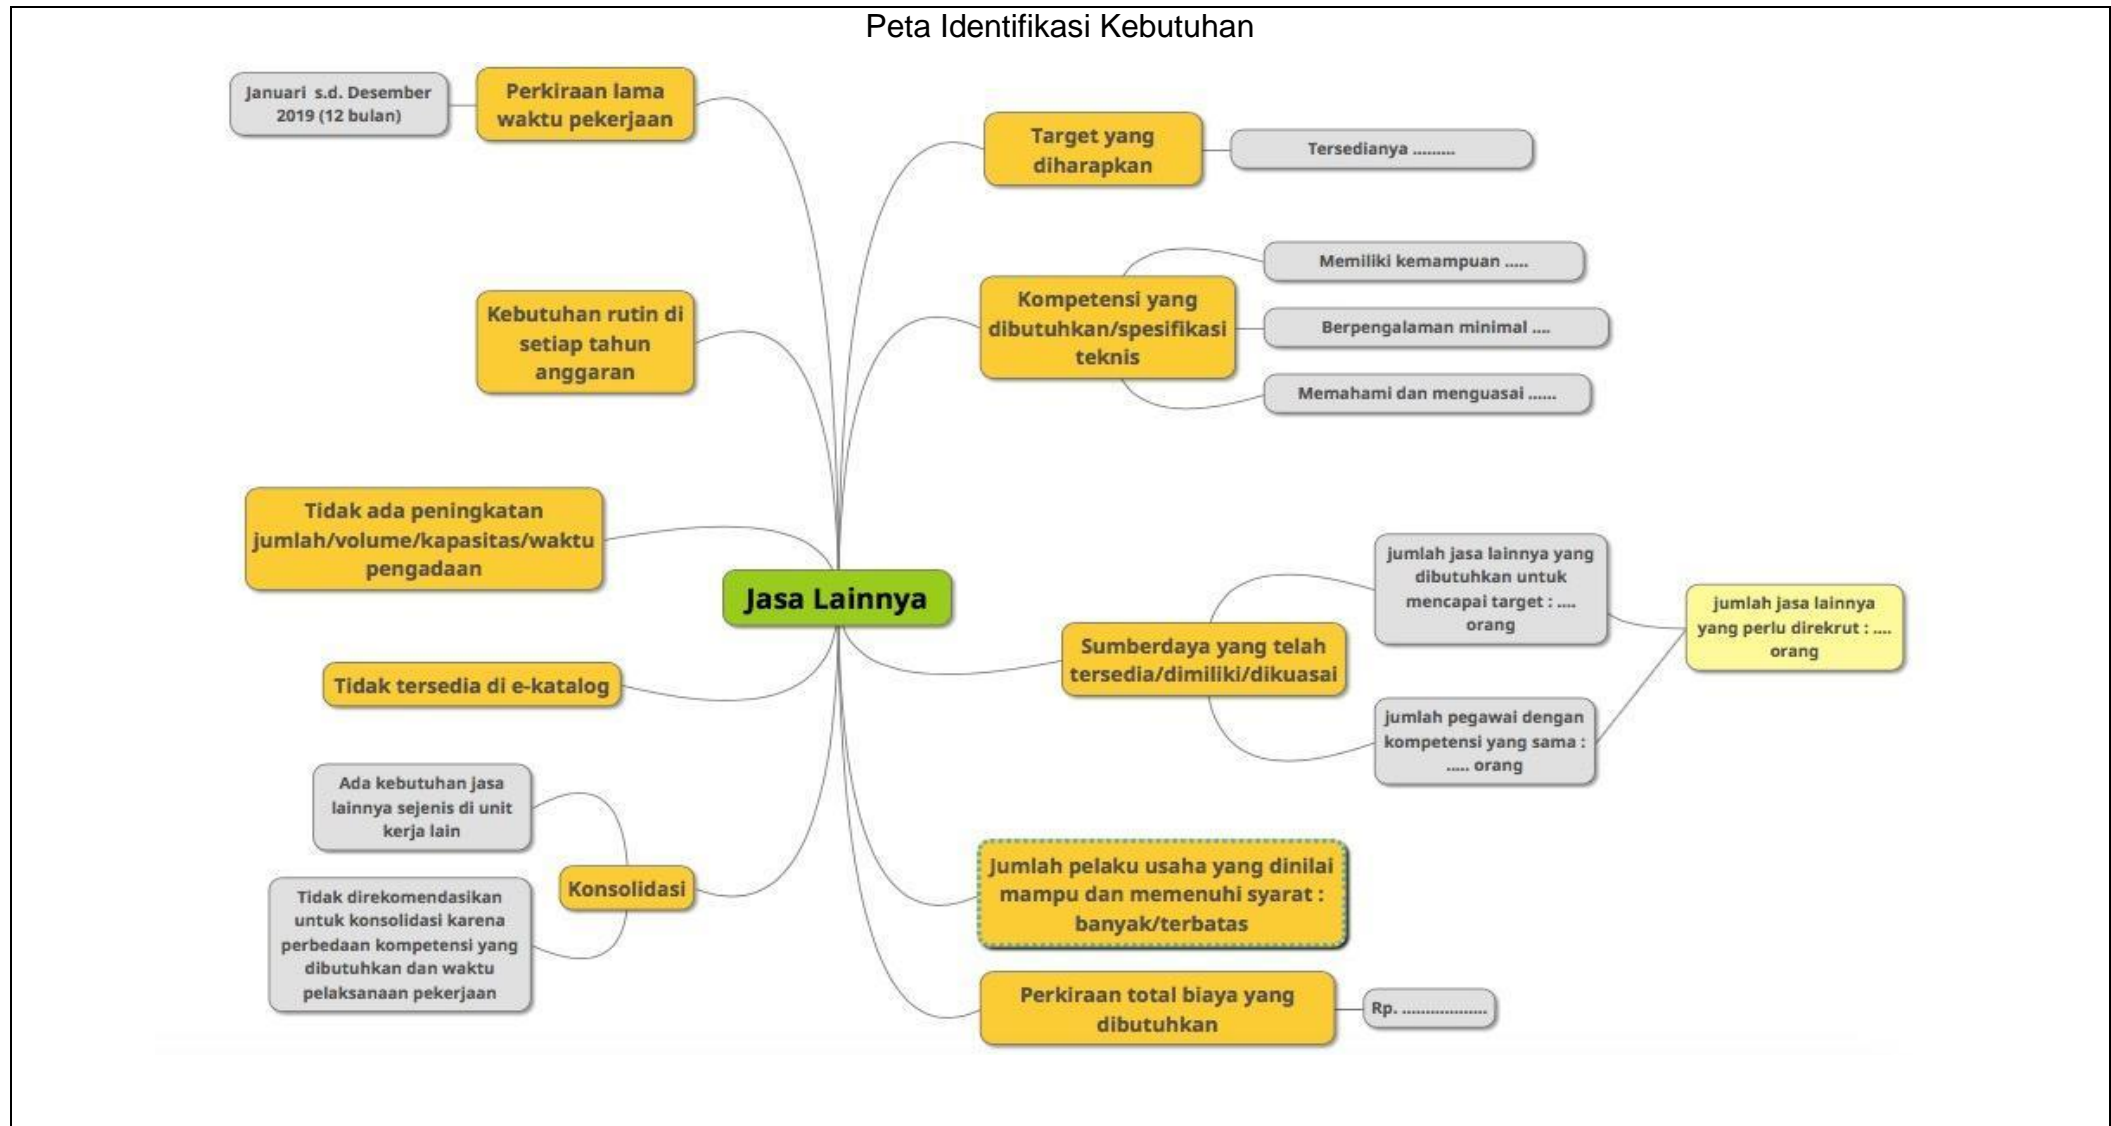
Peta Identifikasi Kebutuhan

Jasa Lainnya

Januari s.d. Desember 2019 (12 bulan)

Perkiraan lama waktu pekerjaan

Kebutuhan rutin di setiap tahun anggaran

Tidak ada peningkatan jumlah/volume/kapasitas/waktu pengadaan

Tidak tersedia di e-katalog

Ada kebutuhan jasa lainnya sejenis di unit kerja lain

Konsolidasi

Tidak direkomendasikan untuk konsolidasi karena perbedaan kompetensi yang dibutuhkan dan waktu pelaksanaan pekerjaan

Target yang diharapkan

Tersedianya .........

Kompetensi yang dibutuhkan/spesifikasi teknis

Memiliki kemampuan .....

Berpengalaman minimal ....

Memahami dan menguasai ......

Sumberdaya yang telah tersedia/dimiliki/dikuasai

jumlah jasa lainnya yang dibutuhkan untuk mencapai target : .... orang

jumlah pegawai dengan kompetensi yang sama : ..... orang

jumlah jasa lainnya yang perlu direkrut : .... orang

Jumlah pelaku usaha yang dinilai mampu dan memenuhi syarat : banyak/terbatas

Perkiraan total biaya yang dibutuhkan

Rp. ...................